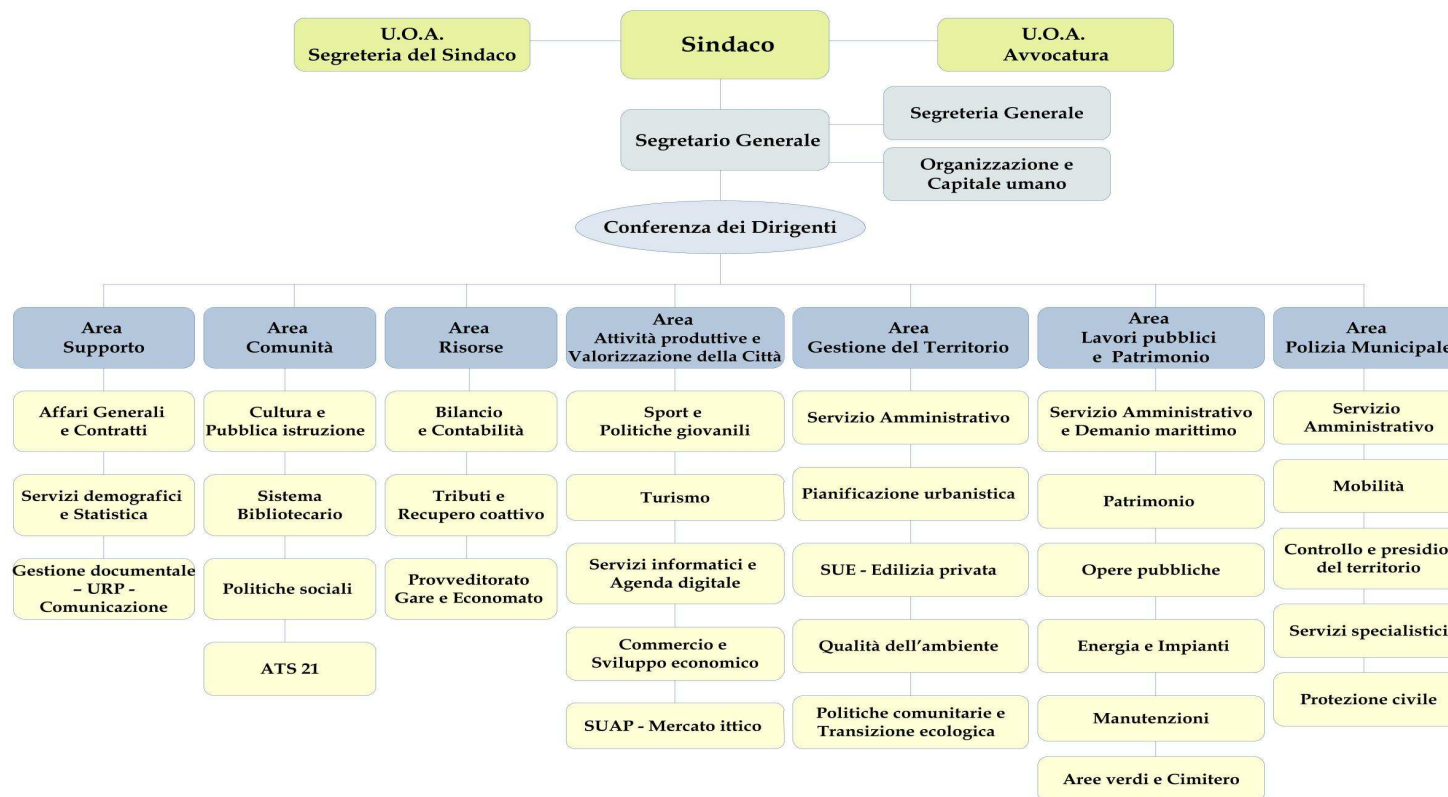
U.O.A.
Segreteria del Sindaco

Sindaco

U.O.A.
Avvocatura

Segretario Generale

Segreteria Generale

Organizzazione e Capitale umano

Conferenza dei Dirigenti

Area
Supporto

Affari Generali e Contratti

Servizi demografici e Statistica

Gestione documentale – URP - Comunicazione

Area
Comunità

Cultura e Pubblica istruzione

Sistema Bibliotecario

Politiche sociali

ATS 21

Area
Risorse

Bilancio e Contabilità

Tributi e Recupero coattivo

Provveditorato Gare e Economato

Area
Attività produttive e Valorizzazione della Città

Sport e Politiche giovanili

Turismo

Servizi informatici e Agenda digitale

Commercio e Sviluppo economico

SUAP - Mercato ittico

Area
Gestione del Territorio

Servizio Amministrativo

Pianificazione urbanistica

SUE - Edilizia privata

Qualità dell'ambiente

Politiche comunitarie e Transizione ecologica

Area
Lavori pubblici e Patrimonio

Servizio Amministrativo e Demanio marittimo

Patrimonio

Opere pubbliche

Energia e Impianti

Manutenzioni

Aree verdi e Cimitero

Area
Polizia Municipale

Servizio Amministrativo

Mobilità

Controllo e presidio del territorio

Servizi specialistici

Protezione civile